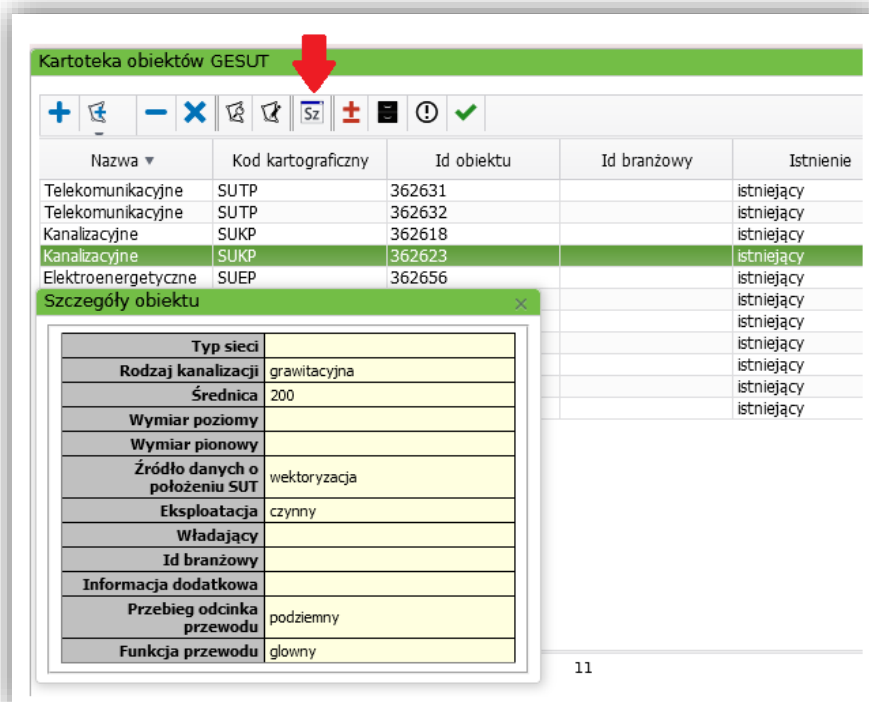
Kartoteka obiektów GESUT

Sz

| Nazwa ▼ | Kod kartograficzny | Id obiektu | Id branżowy | Istnienie |
|---|---|---|---|---|
| Telekomunikacyjne | SUTP | 362631 | | istniejący |
| Telekomunikacyjne | SUTP | 362632 | | istniejący |
| Kanalizacyjne | SUKP | 362618 | | istniejący |
| Kanalizacyjne | SUKP | 362623 | | istniejący |
| Elektroenergetyczne | SUEP | 362656 | | istniejący |
| | | | | istniejący |
| | | | | istniejący |
| | | | | istniejący |
| | | | | istniejący |
| | | | | istniejący |
| | | | | istniejący |

Szczegóły obiektu

| | |
|---|---|
| Typ sieci | |
| Rodzaj kanalizacji | grawitacyjna |
| Średnica | 200 |
| Wymiar poziomy | |
| Wymiar pionowy | |
| Źródło danych o położeniu SUT | wektoryzacja |
| Eksploatacja | czynny |
| Władający | |
| Id branżowy | |
| Informacja dodatkowa | |
| Przebieg odcinka przewodu | podziemny |
| Funkcja przewodu | glowny |

11